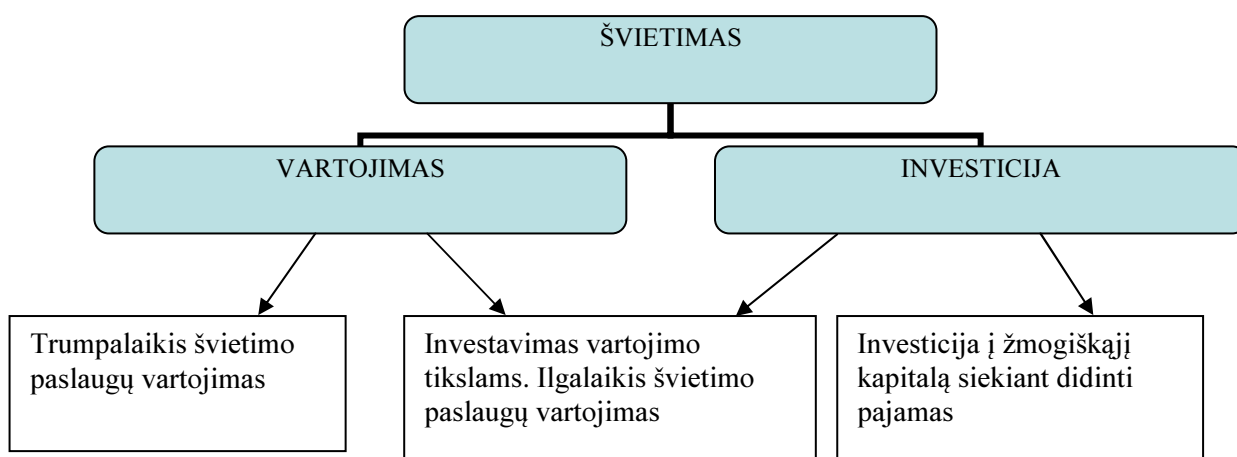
ŠVIETIMAS

VARTOJIMAS

INVESTICIJA

Trumpalaikis švietimo paslaugų vartojimas

Investavimas vartojimo tikslams. Ilgalaikis švietimo paslaugų vartojimas

Investicija į žmogiškąjį kapitalą siekiant didinti pajamas